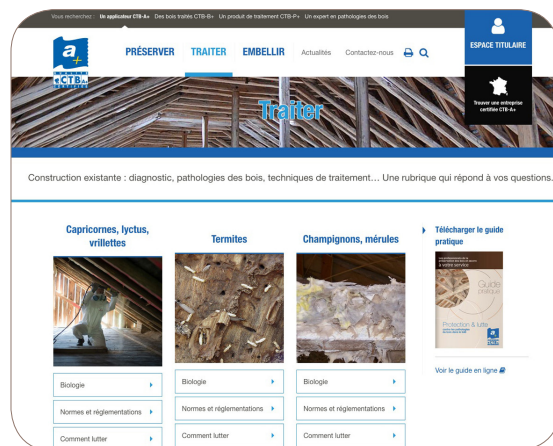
Vous recherchez : Un applicateur CTB-A+ Des bois traités CTB-B+ Un produit de traitement CTB-P+ Un expert en pathologies des bois

a+ QUALITÉ CTB-A+

PRÉSERVER TRAITER EMBELLIR Actualités Contactez-nous

ESPACE TITULAIRE

Trouver une entreprise certifiée CTB-A+

Traiter

Construction existante : diagnostic, pathologies des bois, techniques de traitement… Une rubrique qui répond à vos questions.

Capricornes, lyctus, vrillettes

Biologie

Normes et réglementations

Comment lutter

Termites

Biologie

Normes et réglementations

Comment lutter

Champignons, mérules

Biologie

Normes et réglementations

Comment lutter

Télécharger le guide pratique

Guide pratique

Protection & lutte

Voir le guide en ligne